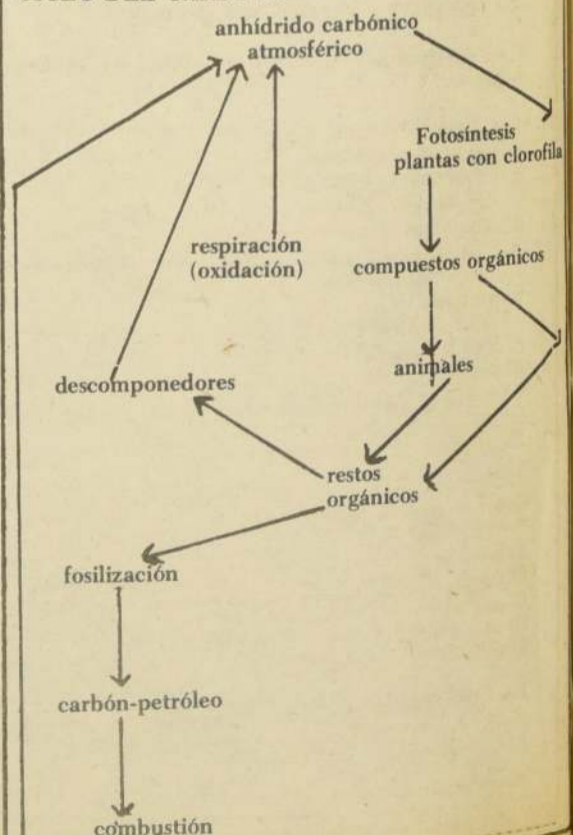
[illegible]

anhídrido carbónico atmosférico

Fotosíntesis plantas con clorofila

respiración (oxidación)

compuestos orgánicos

animales

descomponedores

restos orgánicos

fosilización

carbón-petróleo

combustión